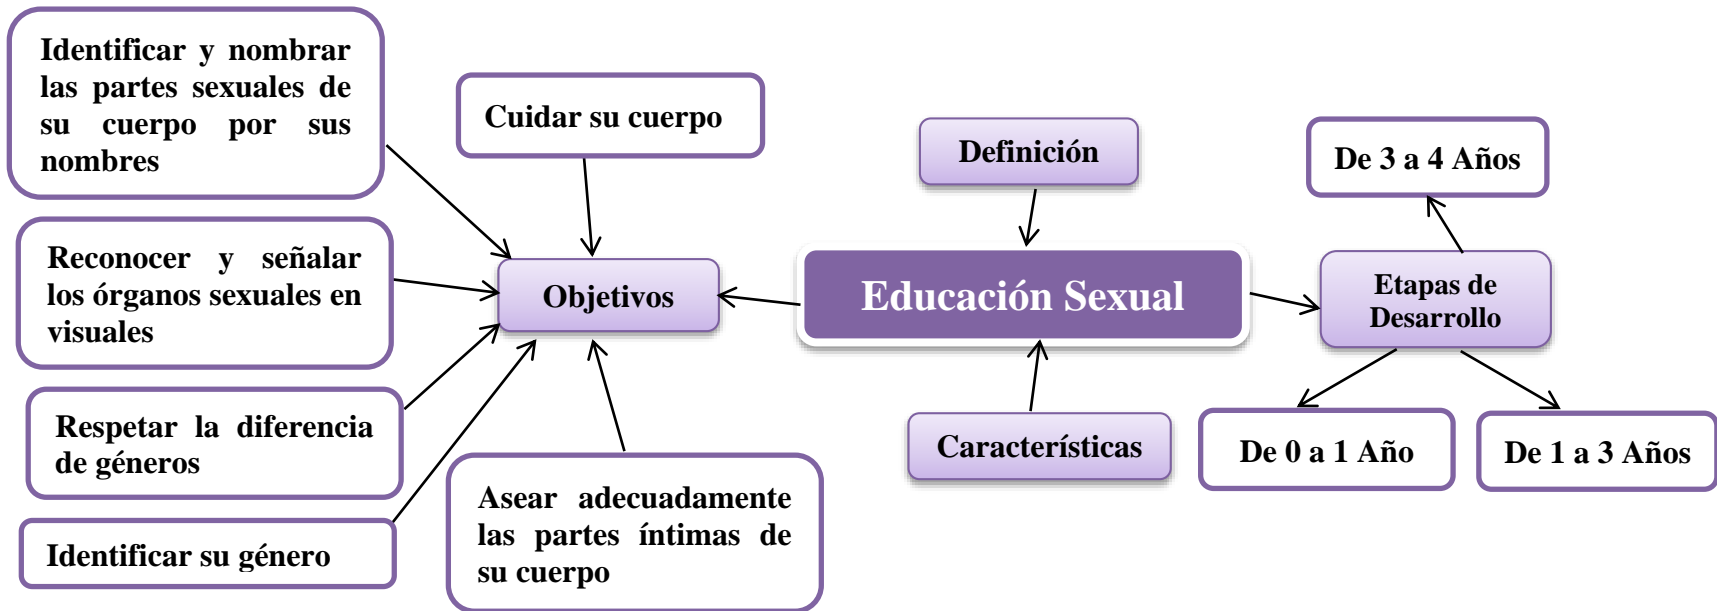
Identificar y nombrar las partes sexuales de su cuerpo por sus nombres

Cuidar su cuerpo

Definición

De 3 a 4 Años

Reconocer y señalar los órganos sexuales en visuales

Objetivos

Educación Sexual

Etapas de Desarrollo

Respetar la diferencia de géneros

Características

De 0 a 1 Año

De 1 a 3 Años

Identificar su género

Asear adecuadamente las partes íntimas de su cuerpo